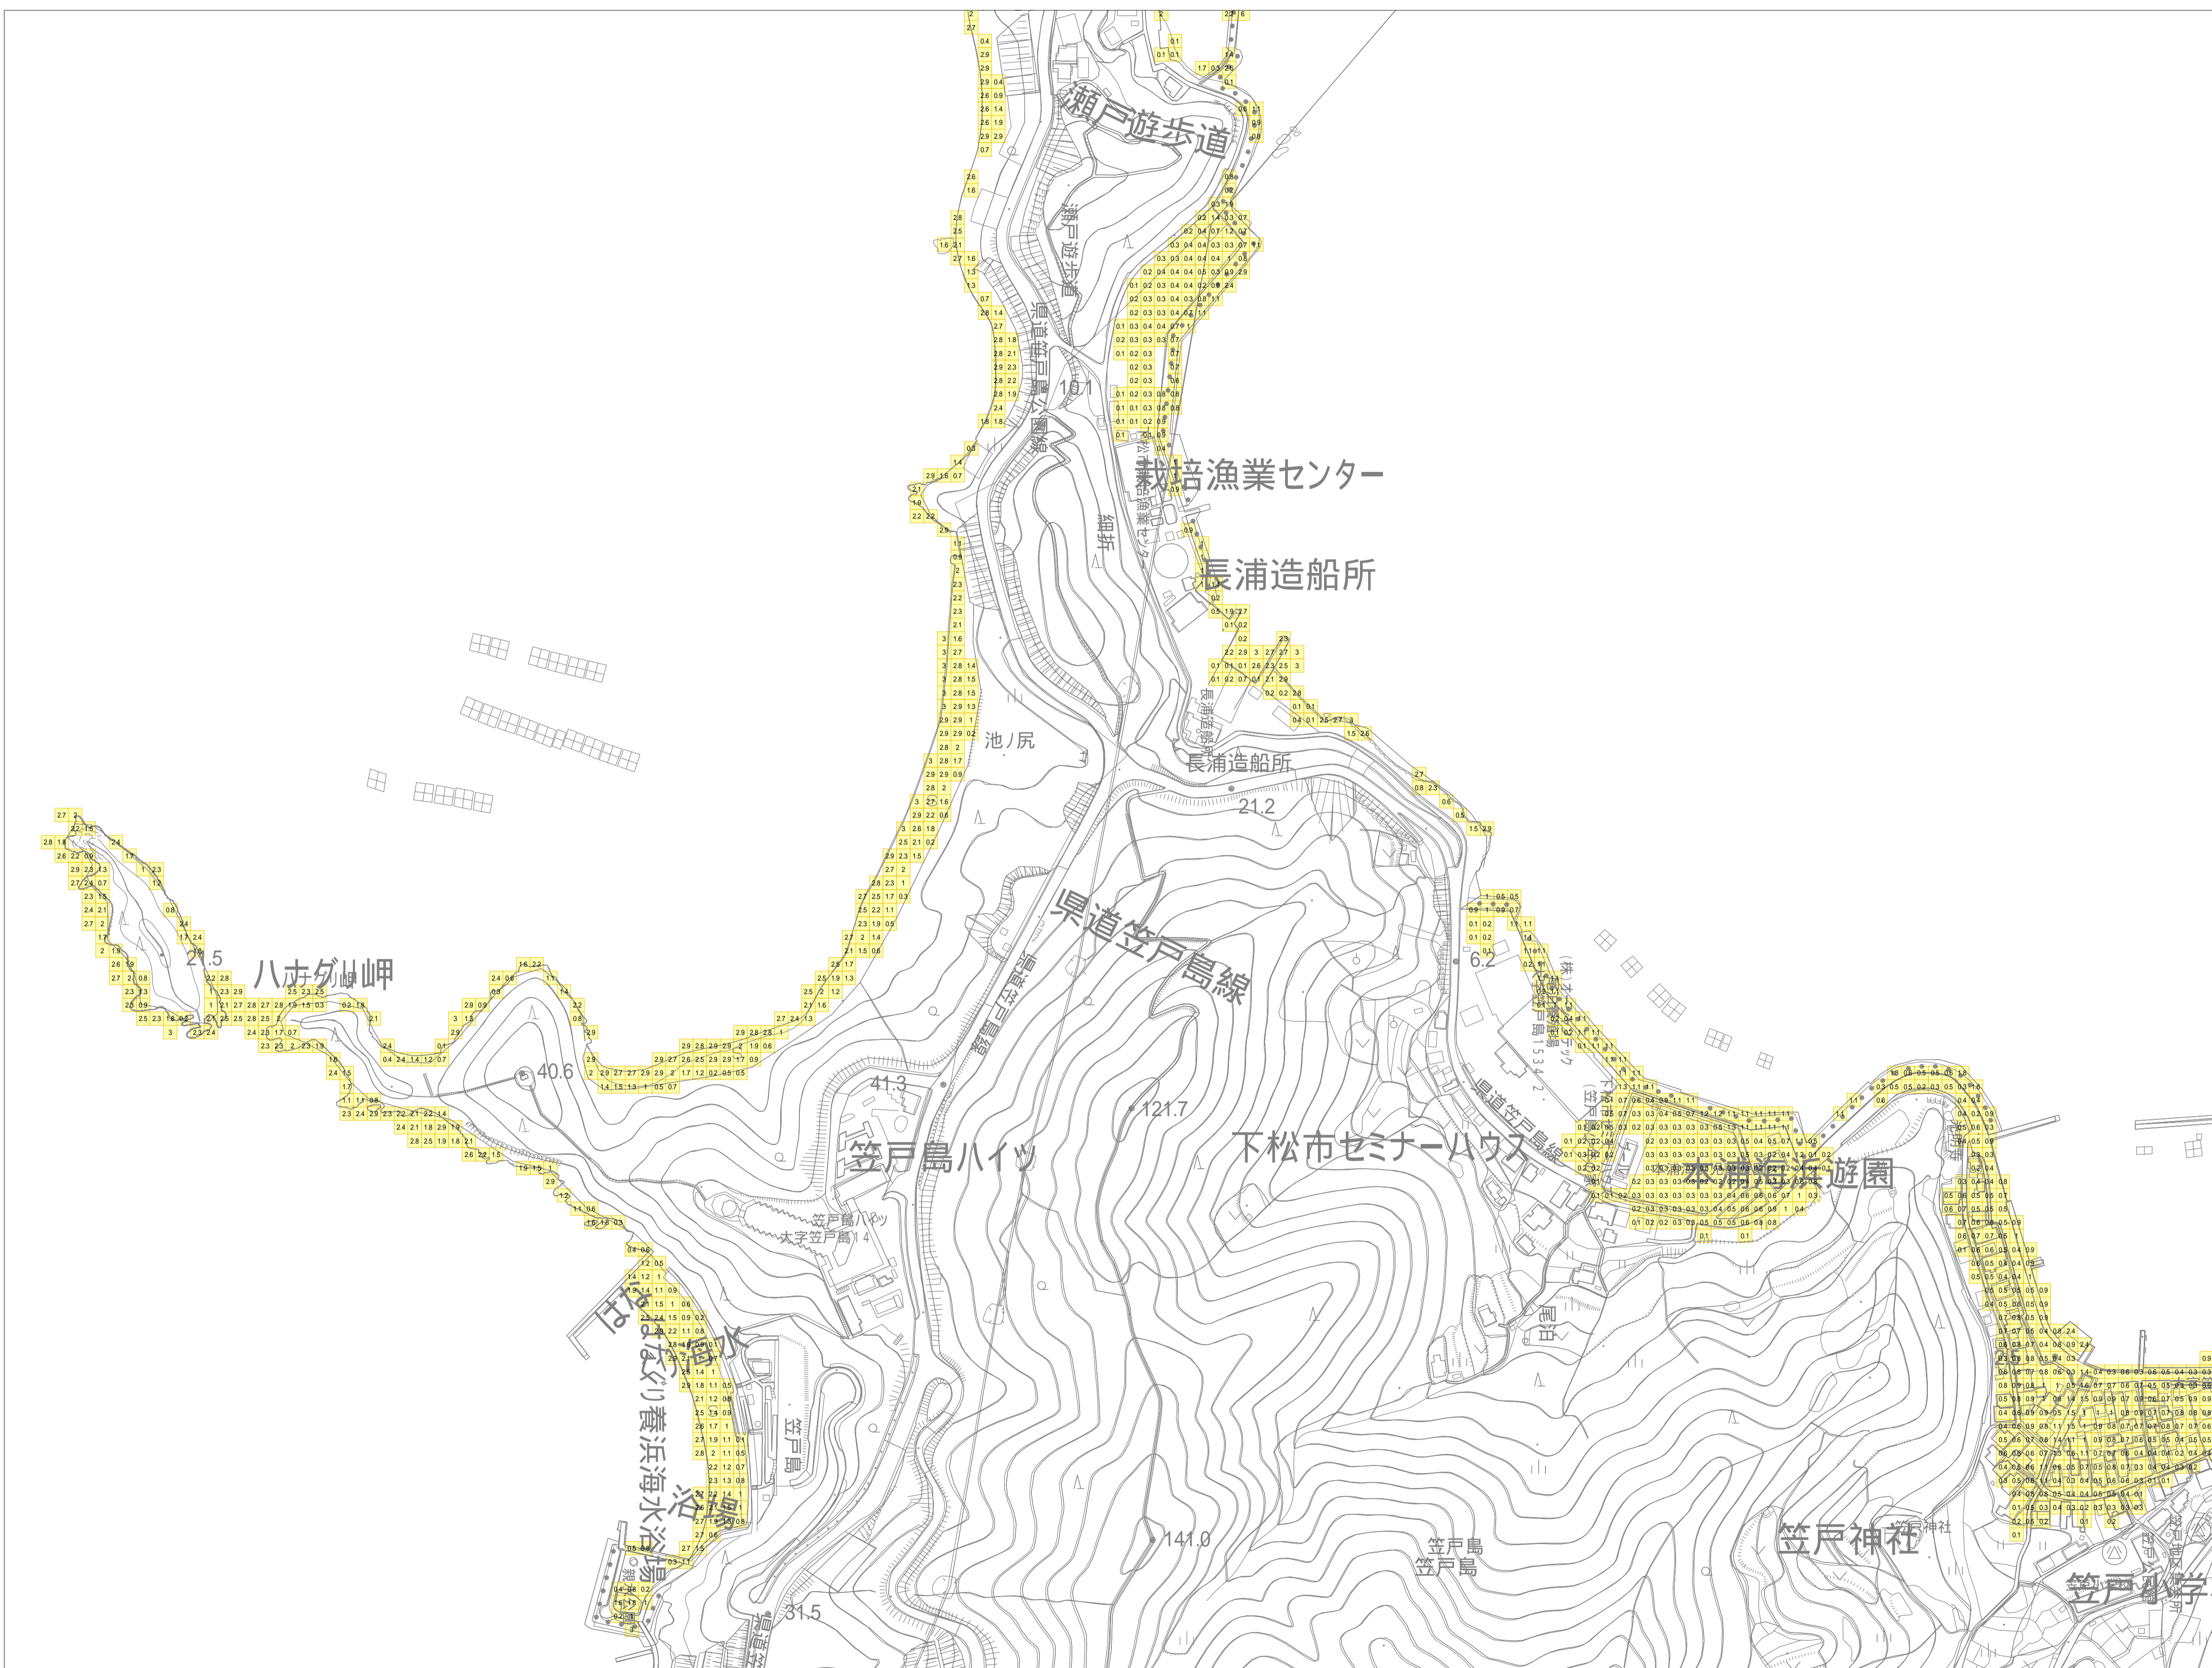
瀬戸遊歩道

瀬戸遊歩道

県道笠戸島公園線

101

栽培漁業センター

長浦造船所

池ノ尻

長浦造船所

21.2

県道笠戸島線

ハナグリ岬

21.5

40.6

41.3

121.7

下松市セミナーハウス

笠戸島ハイツ

笠戸島ハイツ
大字笠戸島14

はなぐり海水浴場

6.2

県道笠戸島線

尾泊

141.0

笠戸島
笠戸島

笠戸神社

笠戸小学

31.5